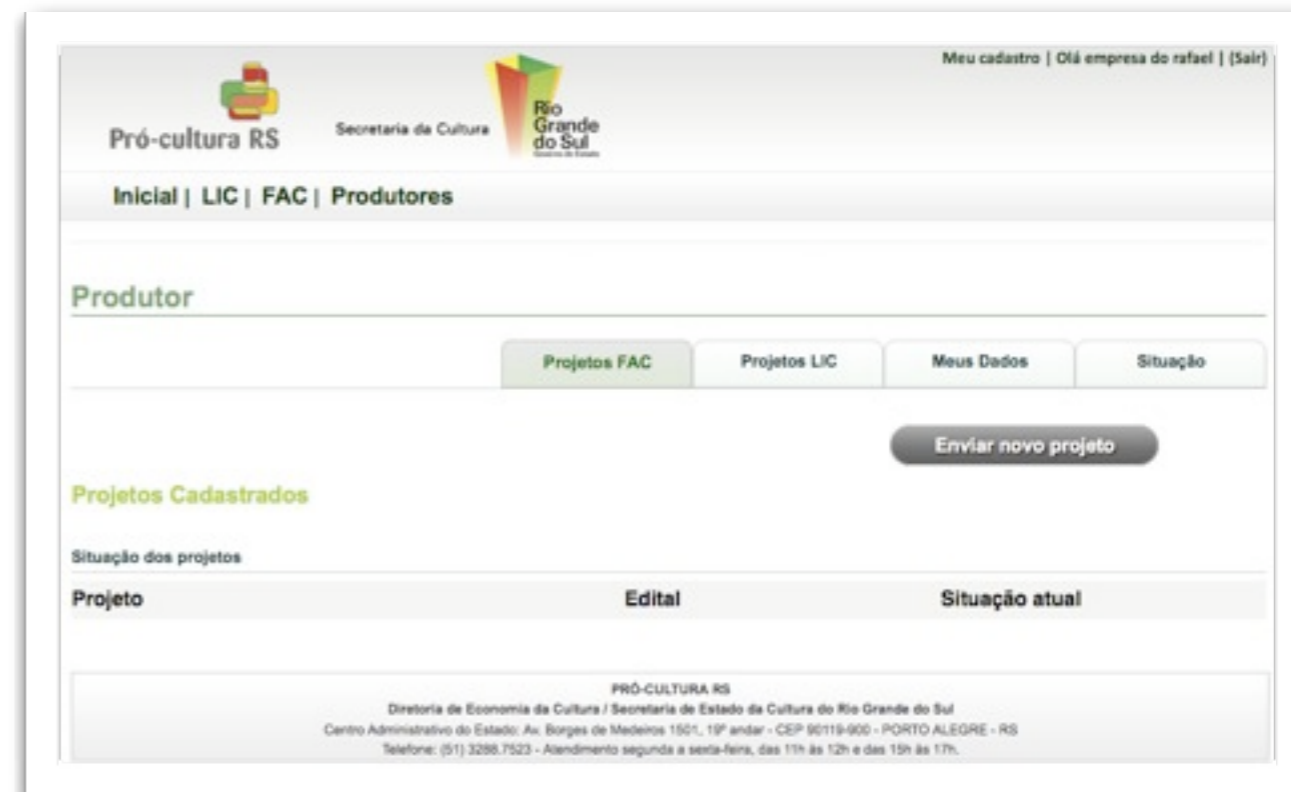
Meu cadastro | Olá empresa do rafael | (Sair)

Pró-cultura RS

Secretaria da Cultura

Rio Grande do Sul
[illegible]

Inicial | LIC | FAC | Produtores

Produtor

Projetos FAC | Projetos LIC | Meus Dados | Situação

Enviar novo projeto

Projetos Cadastrados

Situação dos projetos

| Projeto | Edital | Situação atual |
|---|---|---|

PRÓ-CULTURA RS
Diretoria de Economia da Cultura / Secretaria de Estado da Cultura do Rio Grande do Sul
Centro Administrativo do Estado: Av. Borges de Medeiros 1501, 19º andar - CEP 90119-900 - PORTO ALEGRE - RS
Telefone: (51) 3288.7523 - Atendimento segunda a sexta-feira, das 11h às 12h e das 15h às 17h.